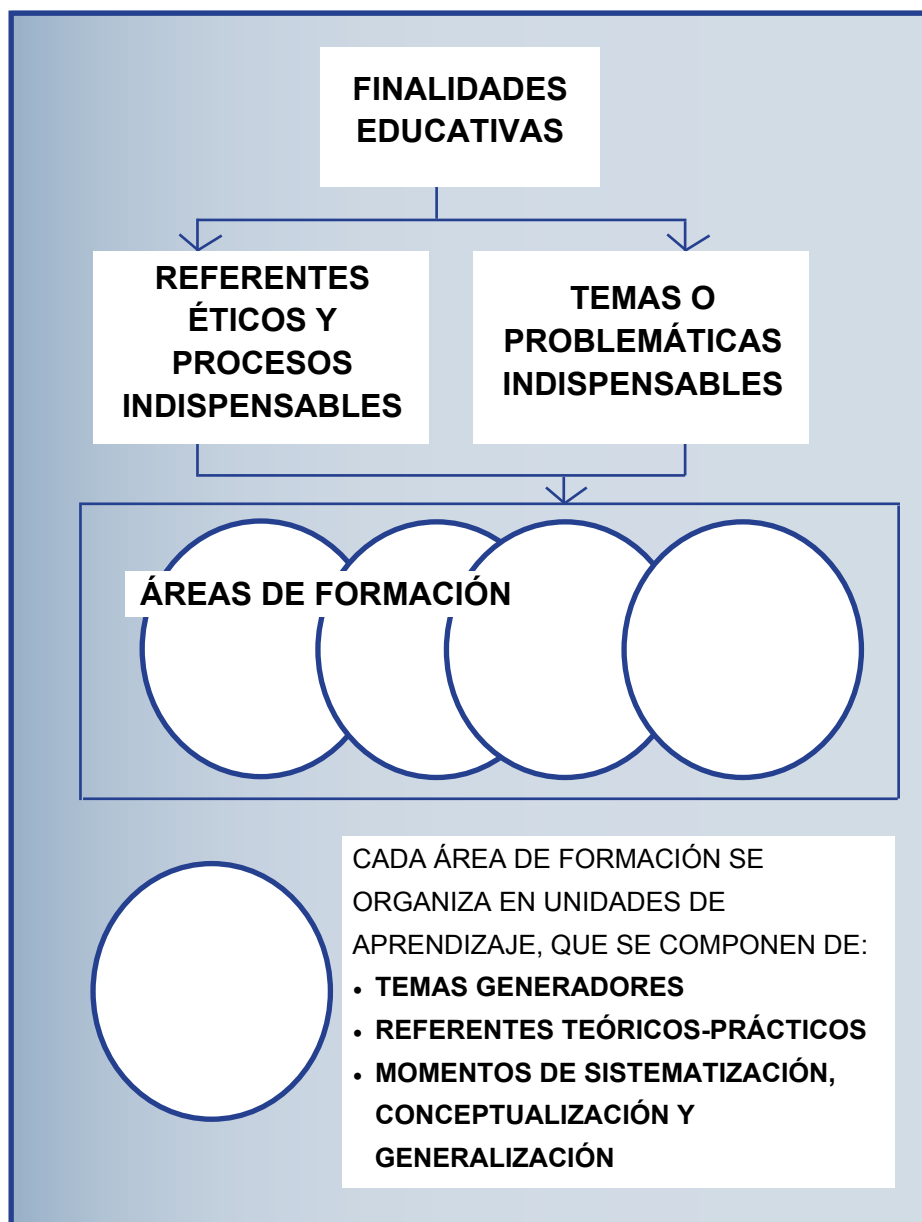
FINALIDADES EDUCATIVAS

REFERENTES ÉTICOS Y PROCESOS INDISPENSABLES

TEMAS O PROBLEMÁTICAS INDISPENSABLES

ÁREAS DE FORMACIÓN

CADA ÁREA DE FORMACIÓN SE ORGANIZA EN UNIDADES DE APRENDIZAJE, QUE SE COMPONEN DE:

- TEMAS GENERADORES
- REFERENTES TEÓRICOS-PRÁCTICOS
- MOMENTOS DE SISTEMATIZACIÓN, CONCEPTUALIZACIÓN Y GENERALIZACIÓN